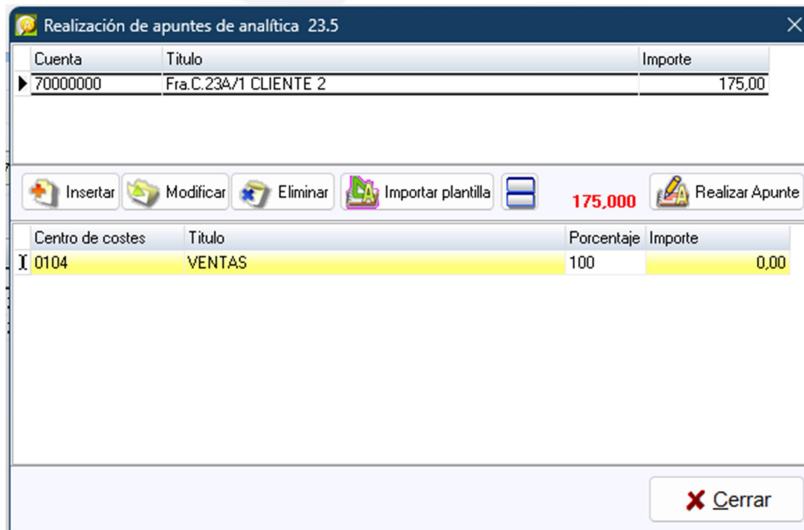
Realización de apuntes de analítica 23.5

| Cuenta | Titulo | Importe |
|---|---|---|
| 70000000 | Fra.C.23A/1 CLIENTE 2 | 175,00 |

Insertar Modificar Eliminar Importar plantilla 175,000 Realizar Apunte

| Centro de costes | Titulo | Porcentaje | Importe |
|---|---|---|---|
| 0104 | VENTAS | 100 | 0,00 |

Cerrar